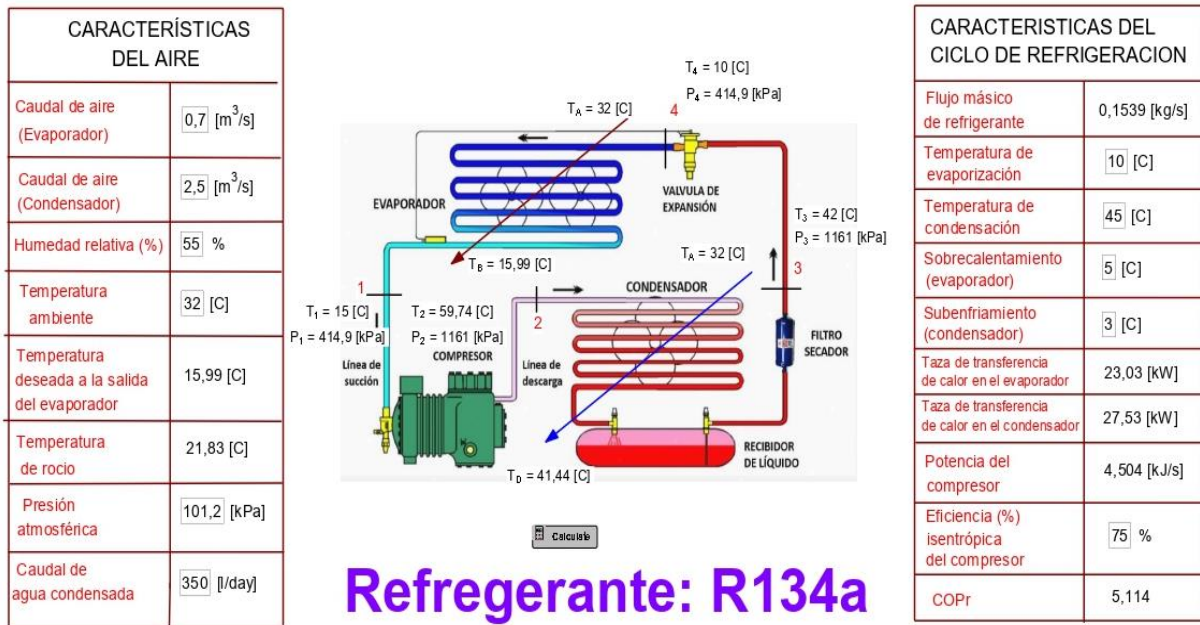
| CARACTERÍSTICAS DEL AIRE | |
|---|---|
| Caudal de aire (Evaporador) | 0,7 [$m^3$/s] |
| Caudal de aire (Condensador) | 2,5 [$m^3$/s] |
| Humedad relativa (%) | 55 % |
| Temperatura ambiente | 32 [C] |
| Temperatura deseada a la salida del evaporador | 15,99 [C] |
| Temperatura de rocio | 21,83 [C] |
| Presión atmosférica | 101,2 [kPa] |
| Caudal de agua condensada | 350 [l/day] |

$T_4$ = 10 [C]
$P_4$ = 414,9 [kPa]
$T_A$ = 32 [C]
4
EVAPORADOR
VALVULA DE EXPANSIÓN
$T_3$ = 42 [C]
$P_3$ = 1161 [kPa]
3
$T_B$ = 15,99 [C]
$T_A$ = 32 [C]
1
$T_1$ = 15 [C]
$P_1$ = 414,9 [kPa]
$T_2$ = 59,74 [C]
$P_2$ = 1161 [kPa]
2
CONDENSADOR
COMPRESOR
Línea de succión
Línea de descarga
FILTRO SECADOR
RECIBIDOR DE LÍQUIDO
$T_D$ = 41,44 [C]

Calculate

Refregerante: R134a

| CARACTERISTICAS DEL CICLO DE REFRIGERACION | |
|---|---|
| Flujo másico de refrigerante | 0,1539 [kg/s] |
| Temperatura de evaporización | 10 [C] |
| Temperatura de condensación | 45 [C] |
| Sobrecalentamiento (evaporador) | 5 [C] |
| Subenfriamiento (condensador) | 3 [C] |
| Taza de transferencia de calor en el evaporador | 23,03 [kW] |
| Taza de transferencia de calor en el condensador | 27,53 [kW] |
| Potencia del compresor | 4,504 [kJ/s] |
| Eficiencia (%) isentrópica del compresor | 75 % |
| COPr | 5,114 |